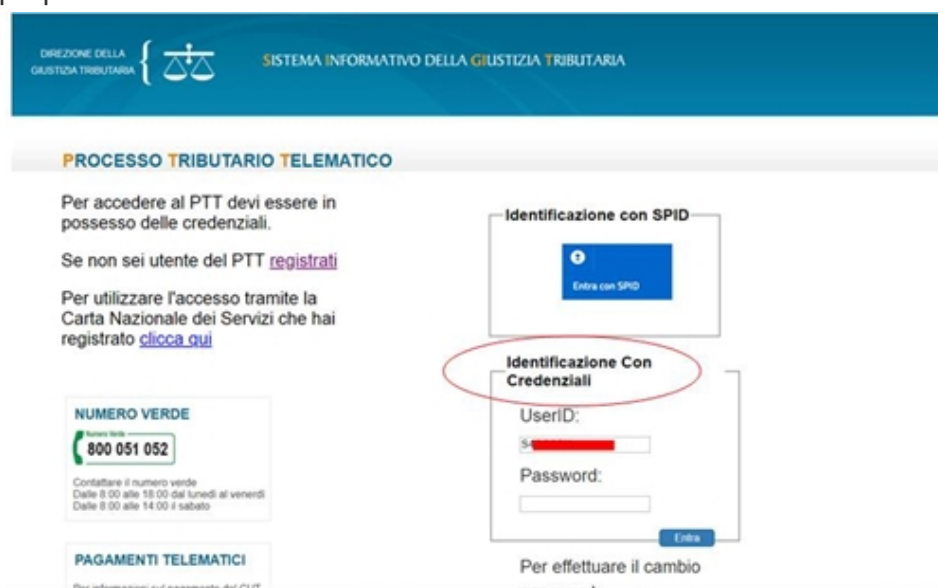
DIREZIONE DELLA GIUSTIZIA TRIBUTARIA

SISTEMA INFORMATIVO DELLA GIUSTIZIA TRIBUTARIA

PROCESSO TRIBUTARIO TELEMATICO

Per accedere al PTT devi essere in possesso delle credenziali.

Se non sei utente del PTT registrati

Per utilizzare l'accesso tramite la Carta Nazionale dei Servizi che hai registrato clicca qui

Identificazione con SPID

Entra con SPID

Identificazione Con Credenziali

UserID:

S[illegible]

Password:

Entra

NUMERO VERDE

Numero Verde

800 051 052

Contattare il numero verde
Dalle 8:00 alle 18:00 dal lunedì al venerdì
Dalle 8:00 alle 14:00 il sabato

PAGAMENTI TELEMATICI

Per informazioni sul pagamento del CUT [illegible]

Per effettuare il cambio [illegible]